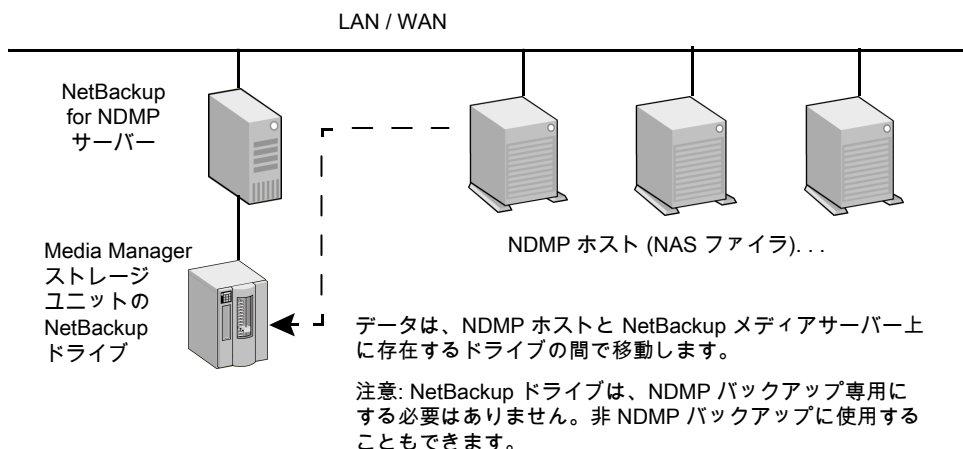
LAN / WAN

NetBackup for NDMP サーバー

NDMP ホスト (NAS ファイラ). . .

Media Manager ストレージユニットの NetBackup ドライブ

データは、NDMP ホストと NetBackup メディアサーバー上に存在するドライブの間で移動します。

注意: NetBackup ドライブは、NDMP バックアップ専用にする必要はありません。非 NDMP バックアップに使用することもできます。